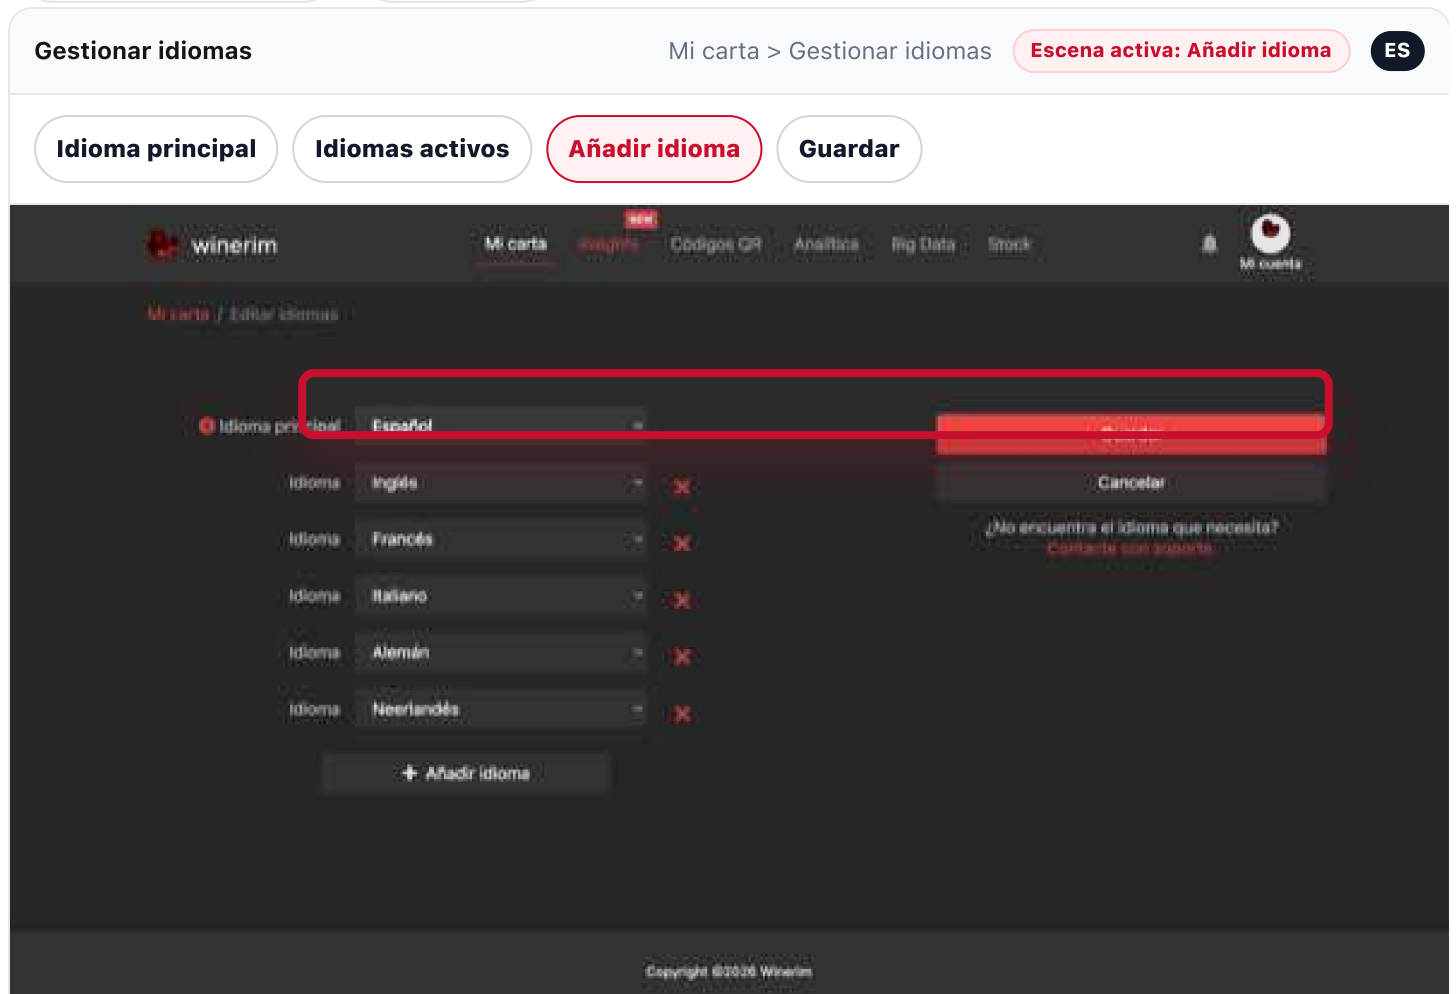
Gestionar idiomas

Mi carta > Gestionar idiomas

Escena activa: Añadir idioma

ES

Idioma principal

Idiomas activos

Añadir idioma

Guardar

winerim

Mi carta

NEW

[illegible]

Códigos QR

Analítica

Big Data

Stock

Mi cuenta

Mi carta / Editar idiomas

Idioma principal Español

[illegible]

Idioma Inglés

Cancelar

Idioma Francés

¿No encuentra el idioma que necesita? Contacte con soporte

Idioma Italiano

Idioma Alemán

Idioma Neerlandés

+ Añadir idioma

Copyright ©2026 Winerim